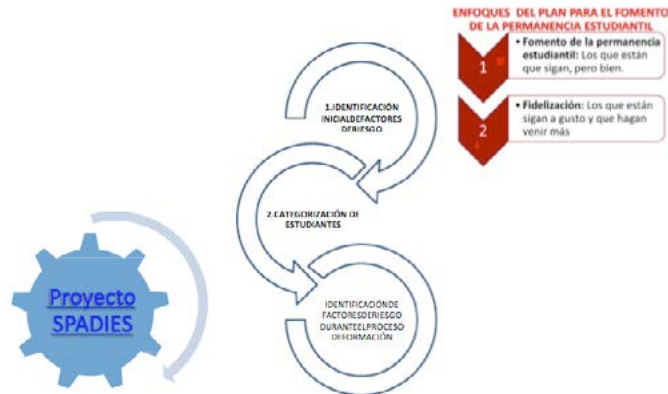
ENFOQUES DEL PLAN PARA EL FOMENTO DE LA PERMANENCIA ESTUDIANTIL

1

• Fomento de la permanencia estudiantil: Los que están que sigan, pero bien.

2

• Fidelización: Los que están sigan a gusto y que hagan venir más

1.IDENTIFICACIÓN INICIALDEFACTORES DERIESGO

2.CATEGORIZACIÓN DE ESTUDIANTES

IDENTIFICACIÓNDE FACTORESDERIESGO DURANTEELPROCESO DEFORMACIÓN

Proyecto SPADIES